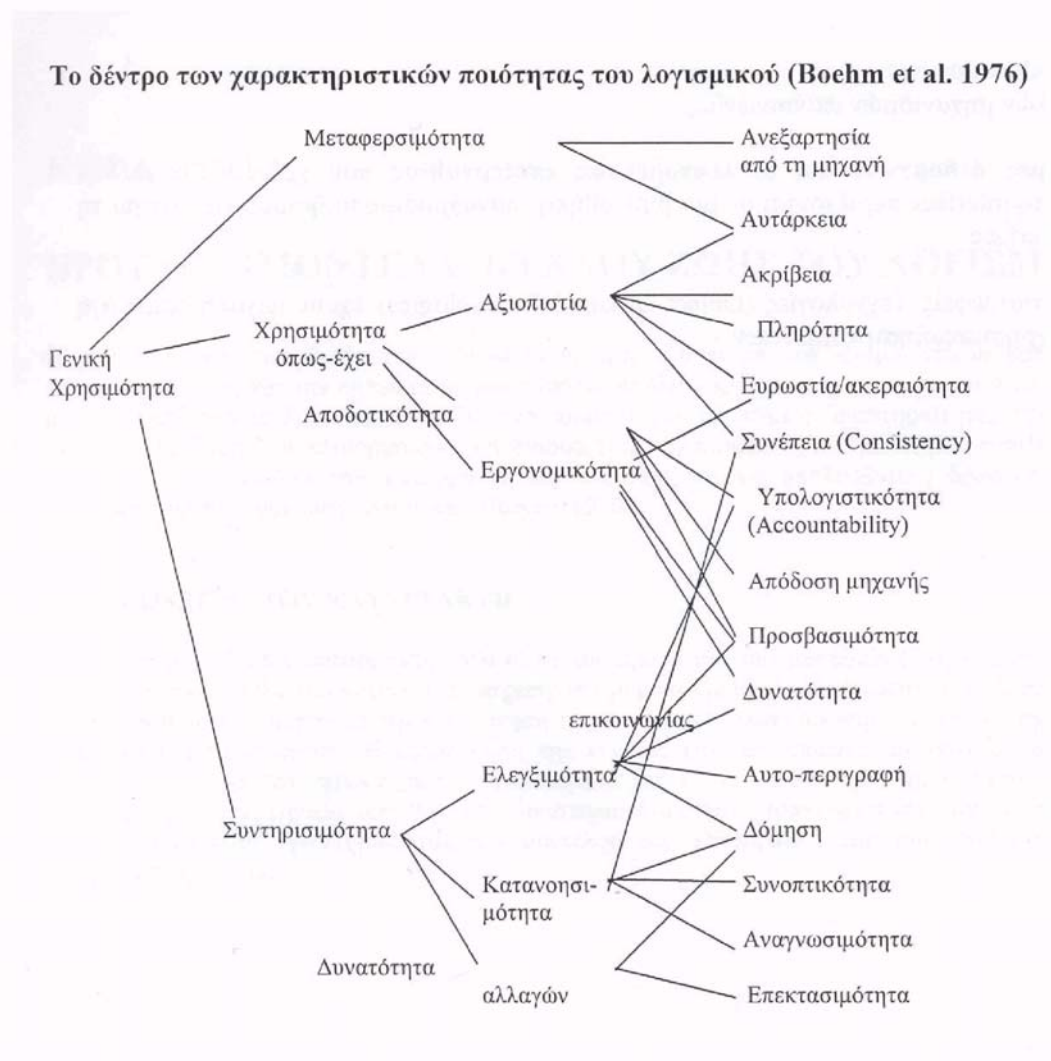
Το δέντρο των χαρακτηριστικών ποιότητας του λογισμικού (Boehm et al. 1976)

Μεταφερσιμότητα

Ανεξαρτησία από τη μηχανή

Αυτάρκεια

Ακρίβεια

Αξιοπιστία

Πληρότητα

Γενική Χρησιμότητα

Χρησιμότητα όπως-έχει

Ευρωστία/ακεραιότητα

Αποδοτικότητα

Συνέπεια (Consistency)

Εργονομικότητα

Υπολογιστικότητα (Accountability)

Απόδοση μηχανής

Προσβασιμότητα

Δυνατότητα επικοινωνίας

Ελεγξιμότητα

Αυτο-περιγραφή

Συντηρισιμότητα

Δόμηση

Κατανοησιμότητα

Συνοπτικότητα

Αναγνωσιμότητα

Δυνατότητα αλλαγών

Επεκτασιμότητα